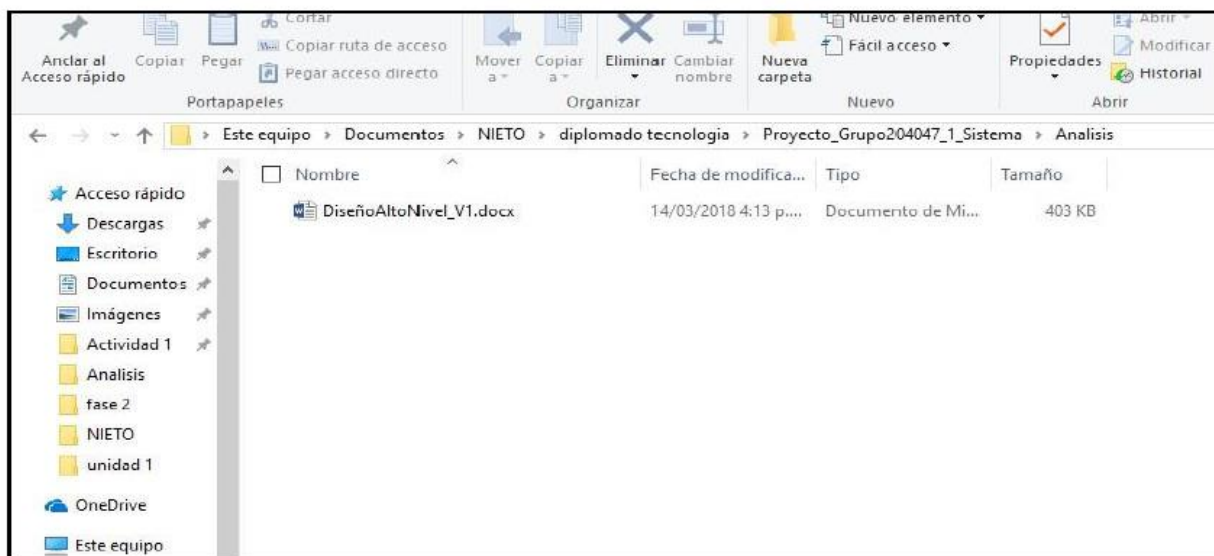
Anclar al Acceso rápido Copiar Pegar Cortar Copiar ruta de acceso Pegar acceso directo
Portapapeles
Mover a Copiar a Eliminar Cambiar nombre
Organizar
Nueva carpeta Nuevo elemento ▾ Fácil acceso ▾
Nuevo
Propiedades Abrir ▾ Modificar Historial
Abrir

Este equipo › Documentos › NIETO › diplomado tecnologia › Proyecto_Grupo204047_1_Sistema › Analisis

Acceso rápido
Descargas
Escritorio
Documentos
Imágenes
Actividad 1
Analisis
fase 2
NIETO
unidad 1
OneDrive
Este equipo

| Nombre | Fecha de modifica... | Tipo | Tamaño |
|---|---|---|---|
| DiseñoAltoNivel_V1.docx | 14/03/2018 4:13 p.... | Documento de Mi... | 403 KB |